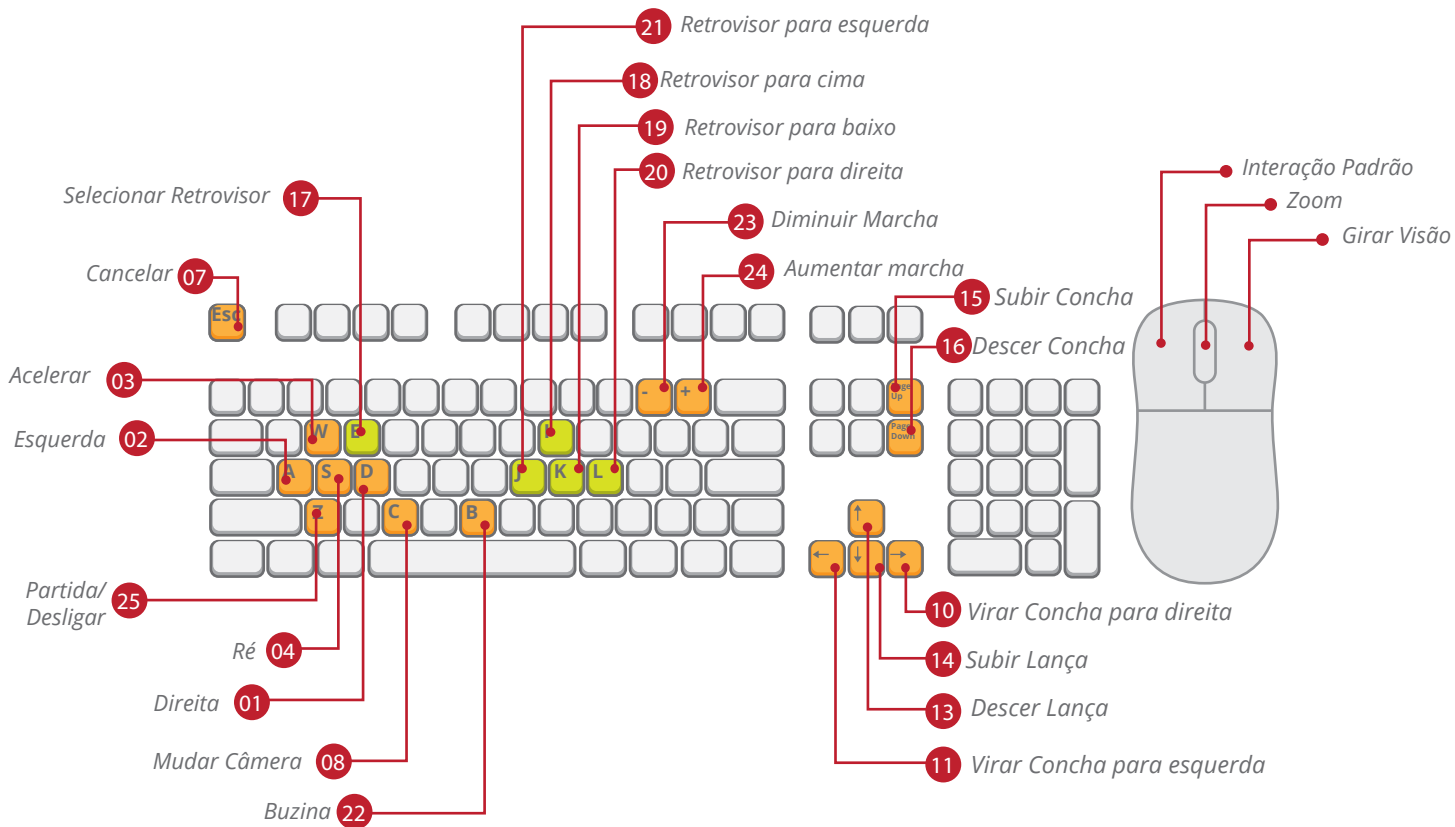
21 Retrovisor para esquerda
18 Retrovisor para cima
19 Retrovisor para baixo
20 Retrovisor para direita
Selecionar Retrovisor 17
23 Diminuir Marcha
24 Aumentar marcha
Cancelar 07
15 Subir Concha
16 Descer Concha
Interação Padrão
Zoom
Girar Visão
Acelerar 03
Esquerda 02
Esc
-
+
Page Up
Page Down
W E I
A S D J K L
Z C B
Partida/ Desligar 25
Ré 04
Direita 01
Mudar Câmera 08
Buzina 22
10 Virar Concha para direita
14 Subir Lança
13 Descer Lança
11 Virar Concha para esquerda